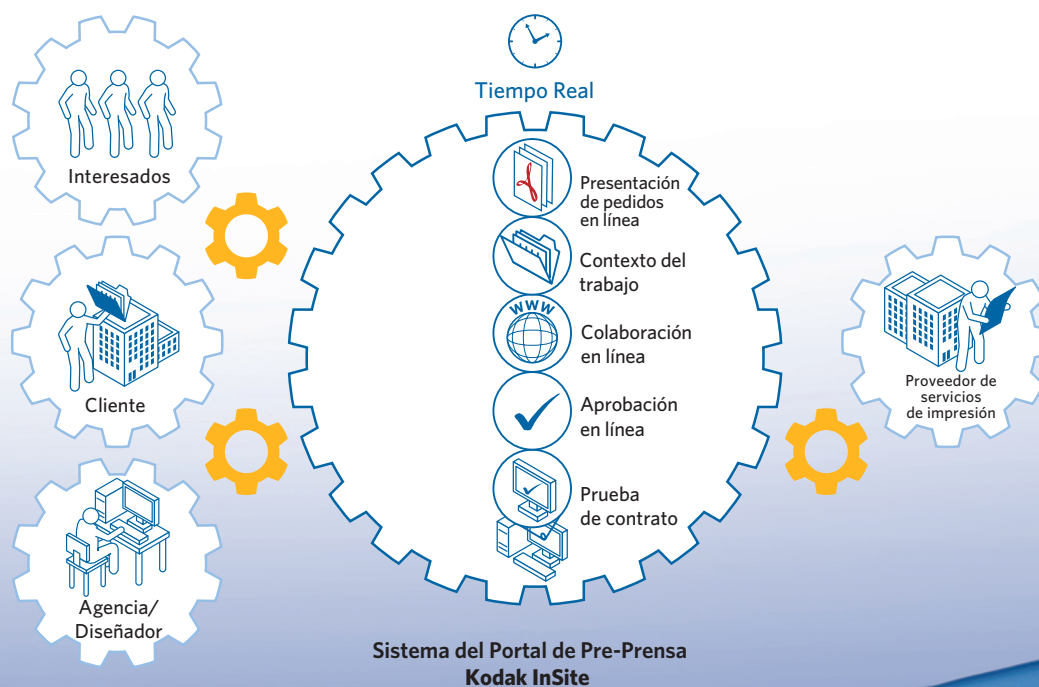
Tiempo Real

Interesados

Cliente

Agencia/
Diseñador

Presentación de pedidos en línea

Contexto del trabajo

WWW

Colaboración en línea

Aprobación en línea

Prueba de contrato

Proveedor de servicios de impresión

Sistema del Portal de Pre-Prensa
Kodak InSite